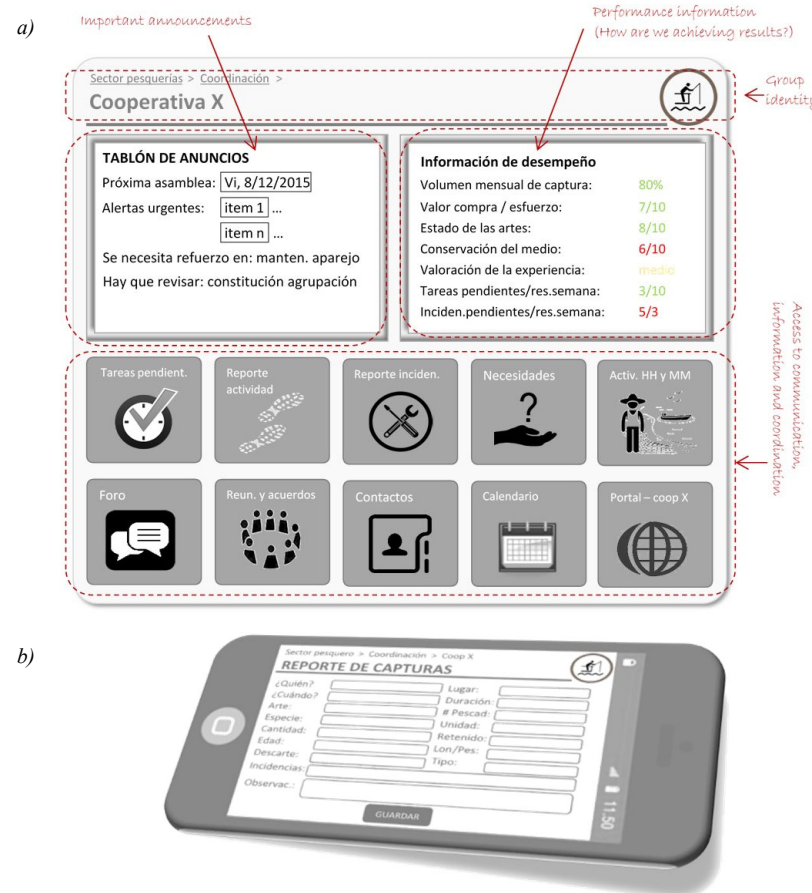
a)

Important announcements

Performance information (How are we achieving results?)

Sector pesquerías > Coordinación >
Cooperativa X

Group identity

TABLÓN DE ANUNCIOS
Próxima asamblea: Vi, 8/12/2015
Alertas urgentes: item 1 ...
item n ...
Se necesita refuerzo en: manten. aparejo
Hay que revisar: constitución agrupación

Información de desempeño

| | |
|---|---|
| Volumen mensual de captura: | 80% |
| Valor compra / esfuerzo: | 7/10 |
| Estado de las artes: | 8/10 |
| Conservación del medio: | 6/10 |
| Valoración de la experiencia: | medio |
| Tareas pendientes/res.semana: | 3/10 |
| Inciden.pendientes/res.semana: | 5/3 |

Access to communication, information and coordination

Tareas pendient.
Reporte actividad
Reporte inciden.
Necesidades
Activ. HH y MM
Foro
Reun. y acuerdos
Contactos
Calendario
Portal – coop X

b)

Sector pesquero > Coordinación > Coop X
REPORTE DE CAPTURAS
¿Quién?
¿Cuándo?
Arte:
Especie:
Cantidad:
Edad:
Descarte:
Incidencias:
Observac.:
Lugar:
Duración:
# Pescad:
Unidad:
Retenido:
Lon/Pes:
Tipo:
GUARDAR
11:50